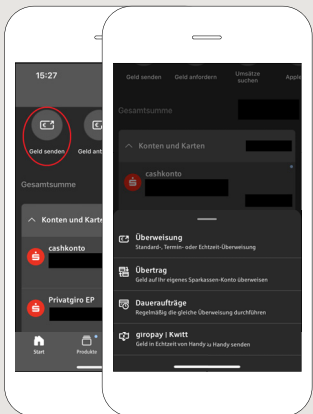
15:27

Geld senden

Geld anf

Gesamtsumme

Konten und Karte

cashkonto

Privatgiro EP

Start

Produkte

Geld senden

Geld anfordern

Umsätze suchen

Apple

Gesamtsumme

Konten und Karten

cashkonto

Überweisung
Standard-, Termin- oder Echtzeit-Überweisung

Übertrag
Geld auf Ihr eigenes Sparkassen-Konto überweisen

Daueraufträge
Regelmäßig die gleiche Überweisung durchführen

giropay | Kwitt
Geld in Echtzeit von Handy zu Handy senden